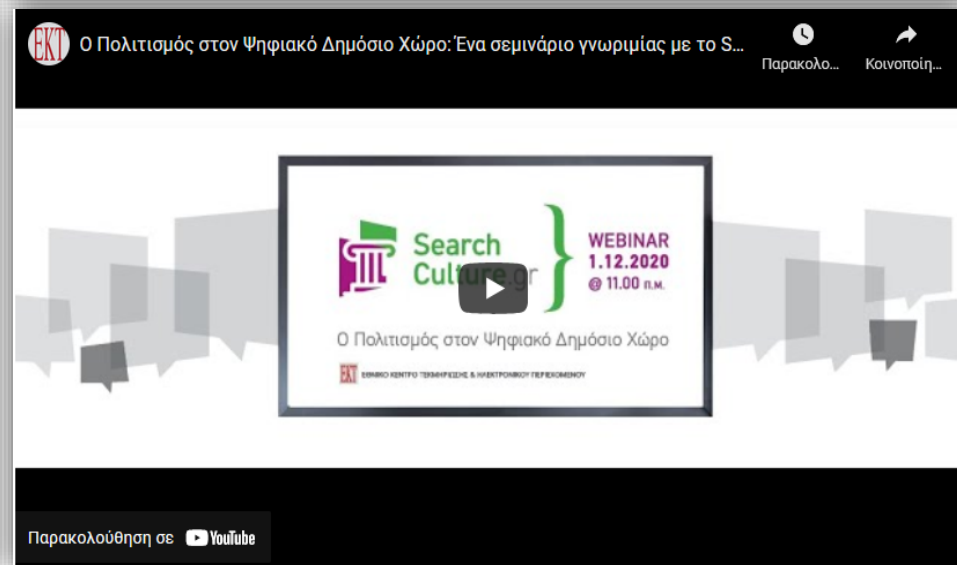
ΕΚΤ Ο Πολιτισμός στον Ψηφιακό Δημόσιο Χώρο: Ένα σεμινάριο γνωριμίας με το S...

Παρακολο...

Κοινοποίη...

Search Culture.gr

WEBINAR 1.12.2020 @ 11.00 π.μ.

Ο Πολιτισμός στον Ψηφιακό Δημόσιο Χώρο

ΕΚΤ ΕΘΝΙΚΟ ΚΕΝΤΡΟ ΤΕΚΜΗΡΙΩΣΗΣ & ΗΛΕΚΤΡΟΝΙΚΟΥ ΠΕΡΙΕΧΟΜΕΝΟΥ

Παρακολούθηση σε YouTube